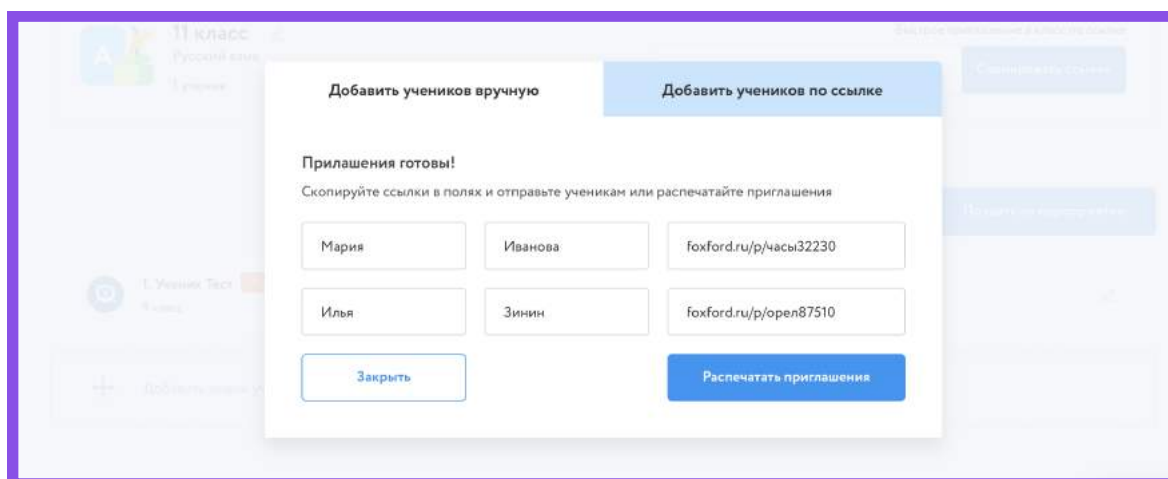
11 класс
Русский язык
1 ученик

Быстрое приглашение в класс по ссылке
Скопировать ссылку

Добавить учеников вручную

Добавить учеников по ссылке

Приглашения готовы!

Скопируйте ссылки в полях и отправьте ученикам или распечатайте приглашения

| Мария | Иванова | foxford.ru/p/часы32230 |
|---|---|---|
| Илья | Зинин | foxford.ru/p/орел87510 |

Закрыть

Распечатать приглашения

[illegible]

1. Ученик Тест
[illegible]

Добавить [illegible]